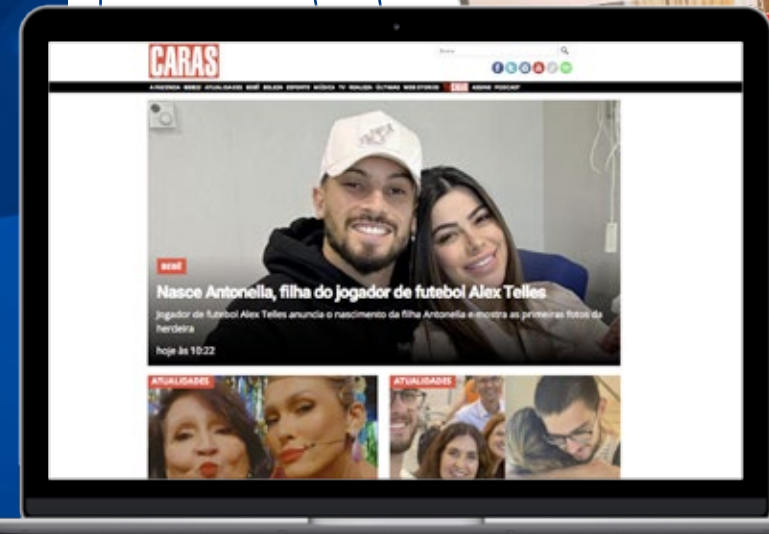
CARAS

Busca

A FAZENDA BBB23 ATUALIDADES BEBÊ BELEZA ESPORTE MÚSICA TV REALEZA ÚLTIMAS WEB STORIES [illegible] ASSINE PODCAST

BEBÊ

Nasce Antonella, filha do jogador de futebol Alex Telles

Jogador de futebol Alex Telles anuncia o nascimento da filha Antonella e mostra as primeiras fotos da herdeira

hoje às 10:22

ATUALIDADES

ATUALIDADES